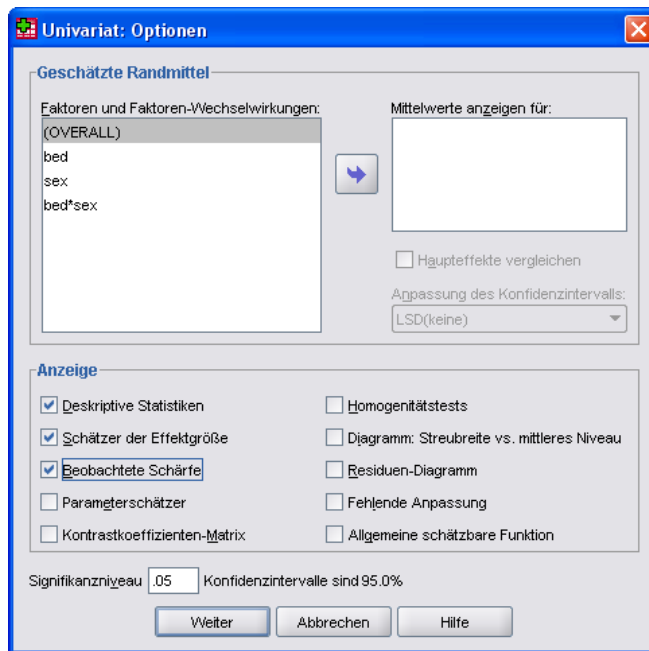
Univariat: Optionen

Geschätzte Randmittel

Faktoren und Faktoren-Wechselwirkungen:
(OVERALL)
bed
sex
bed*sex

Mittelwerte anzeigen für:

Haupteffekte vergleichen

Anpassung des Konfidenzintervalls:
LSD(keine)

Anzeige

Deskriptive Statistiken
Schätzer der Effektgröße
Beobachtete Schärfe
Parameterschätzer
Kontrastkoeffizienten-Matrix

Homogenitätstests
Diagramm: Streubreite vs. mittleres Niveau
Residuen-Diagramm
Fehlende Anpassung
Allgemeine schätzbare Funktion

Signifikanzniveau .05 Konfidenzintervalle sind 95.0%

Weiter Abbrechen Hilfe